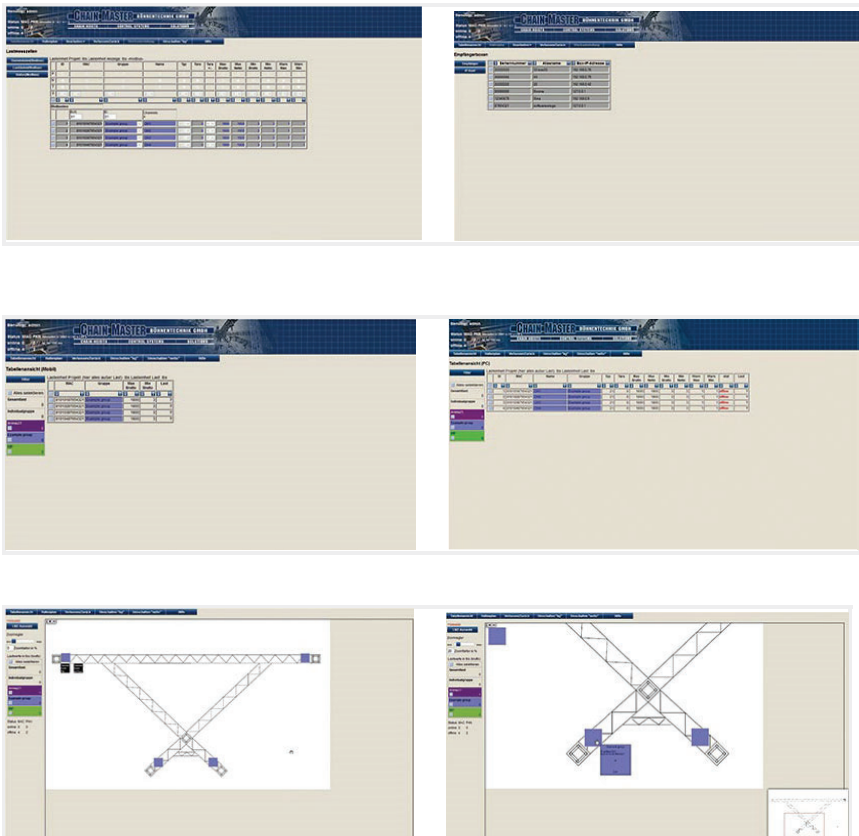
CHAIN MASTER BÜHNENTECHNIK GMBH

Lastmesszellen

Tabellenansicht

CHAIN MASTER BÜHNENTECHNIK GMBH

Empfängerlisten

CHAIN MASTER BÜHNENTECHNIK GMBH

Tabellenansicht (Mobil)

Alles auswählen

Gesamtlast

Individualgruppe

Example group

CHAIN MASTER BÜHNENTECHNIK GMBH

Tabellenansicht (PC)

Alles auswählen

Gesamtlast

Individualgruppe

Example group

Tabellenansicht

Tabellenansicht